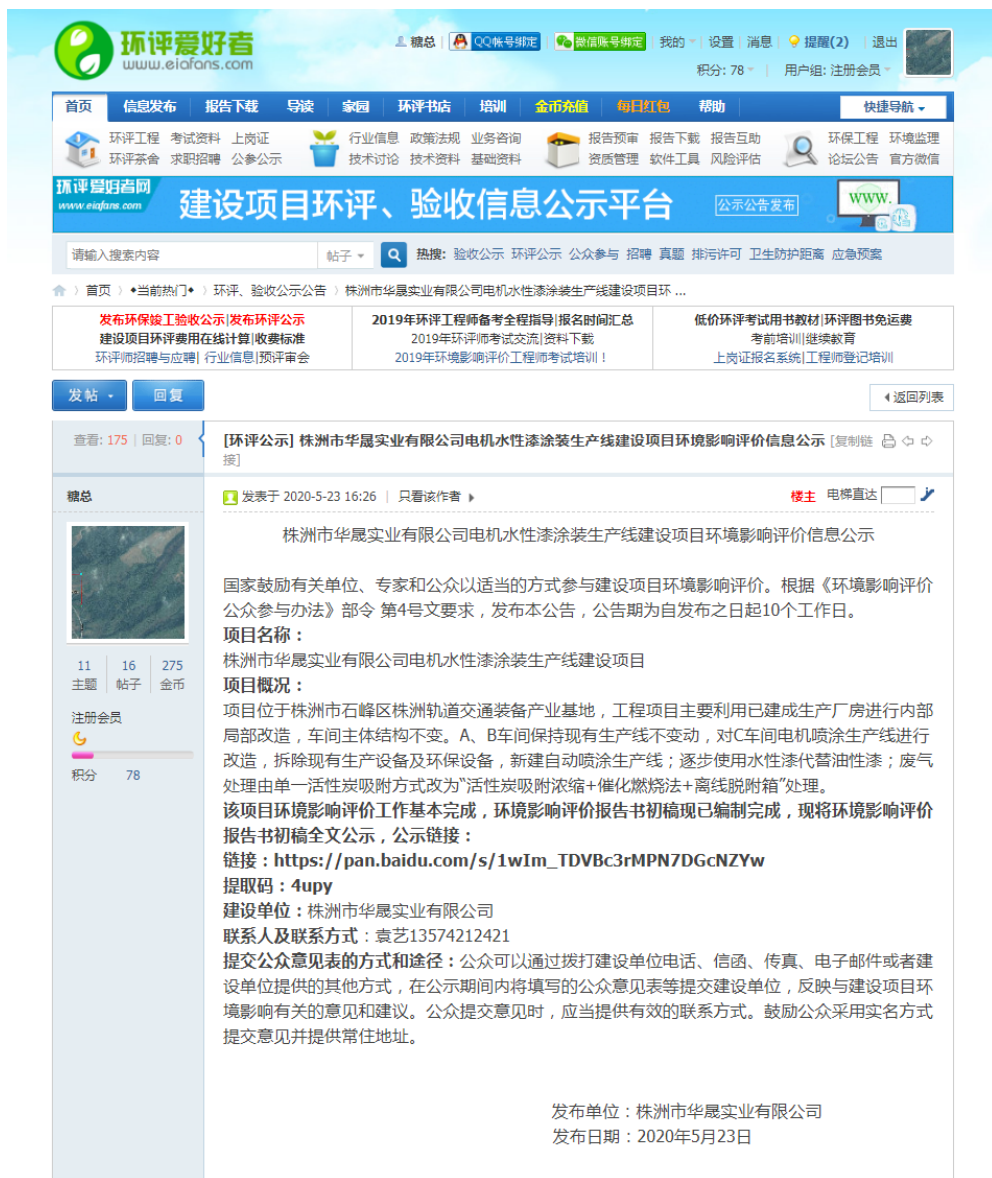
环评爱好者
www.eiafans.com

糖总 | QQ帐号绑定 | 微信账号绑定 | 我的 | 设置 | 消息 | 提醒(2) | 退出
积分: 78 | 用户组: 注册会员

首页 | 信息发布 | 报告下载 | 导读 | 家园 | 环评书店 | 培训 | 金币充值 | 每日红包 | 帮助 | 快捷导航

环评工程 考试资料 上岗证 环评茶舍 求职招聘 公参公示
行业信息 政策法规 业务咨询 技术讨论 技术资料 基础资料
报告预审 报告下载 报告互助 资质管理 软件工具 风险评估
环保工程 环境监理 论坛公告 官方微信

环评爱好者网 www.eiafans.com
建设项目环评、验收信息公示平台
公示公告发布
WWW.

请输入搜索内容 | 帖子 | 热搜: 验收公示 环评公示 公众参与 招聘 真题 排污许可 卫生防护距离 应急预案

首页 › •当前热门• › 环评、验收公示公告 › 株洲市华晟实业有限公司电机水性漆涂装生产线建设项目环 ...

发布环保竣工验收公示|发布环评公示
建设项目环评费用在线计算|收费标准
环评师招聘与应聘| 行业信息|预评审会

2019年环评工程师备考全程指导|报名时间汇总
2019年环评师考试交流|资料下载
2019年环境影响评价工程师考试培训！

低价环评考试用书教材|环评图书免运费
考前培训|继续教育
上岗证报名系统|工程师登记培训

发帖 | 回复 | 返回列表

查看: 175 | 回复: 0

[环评公示] 株洲市华晟实业有限公司电机水性漆涂装生产线建设项目环境影响评价信息公示 [复制链接]

糖总

11 主题 | 16 帖子 | 275 金币

注册会员
积分 78

发表于 2020-5-23 16:26 | 只看该作者
楼主 电梯直达

株洲市华晟实业有限公司电机水性漆涂装生产线建设项目环境影响评价信息公示

国家鼓励有关单位、专家和公众以适当的方式参与建设项目环境影响评价。根据《环境影响评价公众参与办法》部令 第4号文要求，发布本公告，公告期为自发布之日起10个工作日。
项目名称：
株洲市华晟实业有限公司电机水性漆涂装生产线建设项目
项目概况：
项目位于株洲市石峰区株洲轨道交通装备产业基地，工程项目主要利用已建成生产厂房进行内部局部改造，车间主体结构不变。A、B车间保持现有生产线不变动，对C车间电机喷涂生产线进行改造，拆除现有生产设备及环保设备，新建自动喷涂生产线；逐步使用水性漆代替油性漆；废气处理由单一活性炭吸附方式改为"活性炭吸附浓缩+催化燃烧法+离线脱附箱"处理。
该项目环境影响评价工作基本完成，环境影响评价报告书初稿现已编制完成，现将环境影响评价报告书初稿全文公示，公示链接：
链接：https://pan.baidu.com/s/1wIm_TDVBc3rMPN7DGcNZYw
提取码：4upy
建设单位：株洲市华晟实业有限公司
联系人及联系方式：袁艺13574212421
提交公众意见表的方式和途径：公众可以通过拨打建设单位电话、信函、传真、电子邮件或者建设单位提供的其他方式，在公示期间内将填写的公众意见表等提交建设单位，反映与建设项目环境影响有关的意见和建议。公众提交意见时，应当提供有效的联系方式。鼓励公众采用实名方式提交意见并提供常住地址。

发布单位：株洲市华晟实业有限公司
发布日期：2020年5月23日